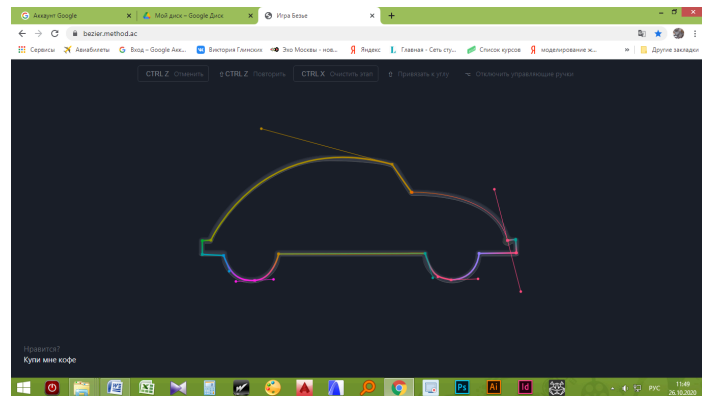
Аккаунт Google
Мой диск – Google Диск
Игра Безье
bezier.method.ac
Сервисы
Авиабилеты
Вход – Google Акк...
Виктория Глинских
Эхо Москвы - нов...
Яндекс
Главная - Сеть сту...
Список курсов
моделирование ж...
Другие закладки
CTRL Z Отменить
⇧ CTRL Z Повторить
CTRL X Очистить этап
⇧ Привязать к углу
⌥ Отключить управляющие ручки
Нравится?
Купи мне кофе
РУС
11:49
26.10.2020